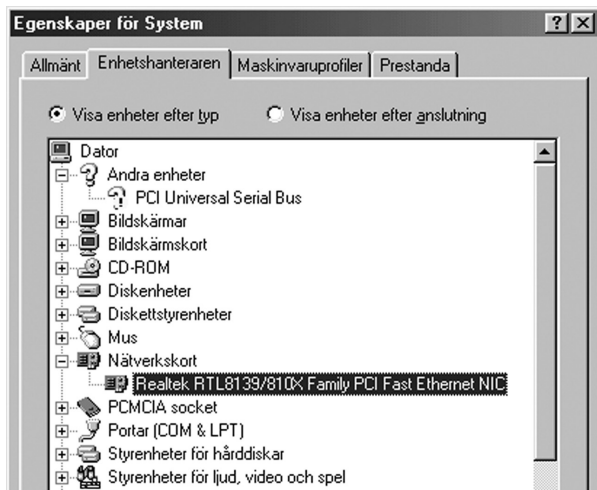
Egenskaper för System

?

X

Allmänt

Enhetshanteraren

Maskinvaruprofiler

Prestanda

Visa enheter efter typ

Visa enheter efter anslutning

Dator

Andra enheter

PCI Universal Serial Bus

Bildskärmar

Bildskärmskort

CD-ROM

Diskenheter

Diskettstyrenheter

Mus

Nätverkskort

Realtek RTL8139/810X Family PCI Fast Ethernet NIC

PCMCIA socket

Portar (COM & LPT)

Styrenheter för hårddiskar

Styrenheter för ljud, video och spel